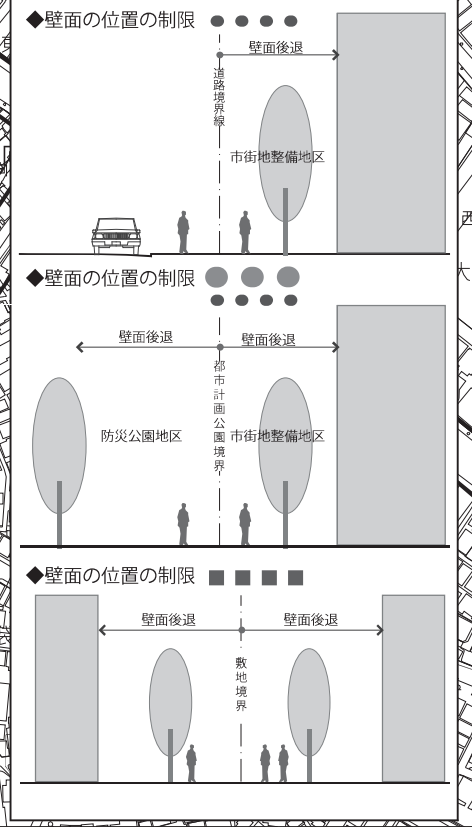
◆壁面の位置の制限 ● ● ● ●

壁面後退

道路境界線

市街地整備地区

◆壁面の位置の制限 ● ● ●
● ● ● ●

壁面後退

壁面後退

都市計画公園境界

防災公園地区

市街地整備地区

◆壁面の位置の制限 ■ ■ ■ ■

壁面後退

壁面後退

敷地境界